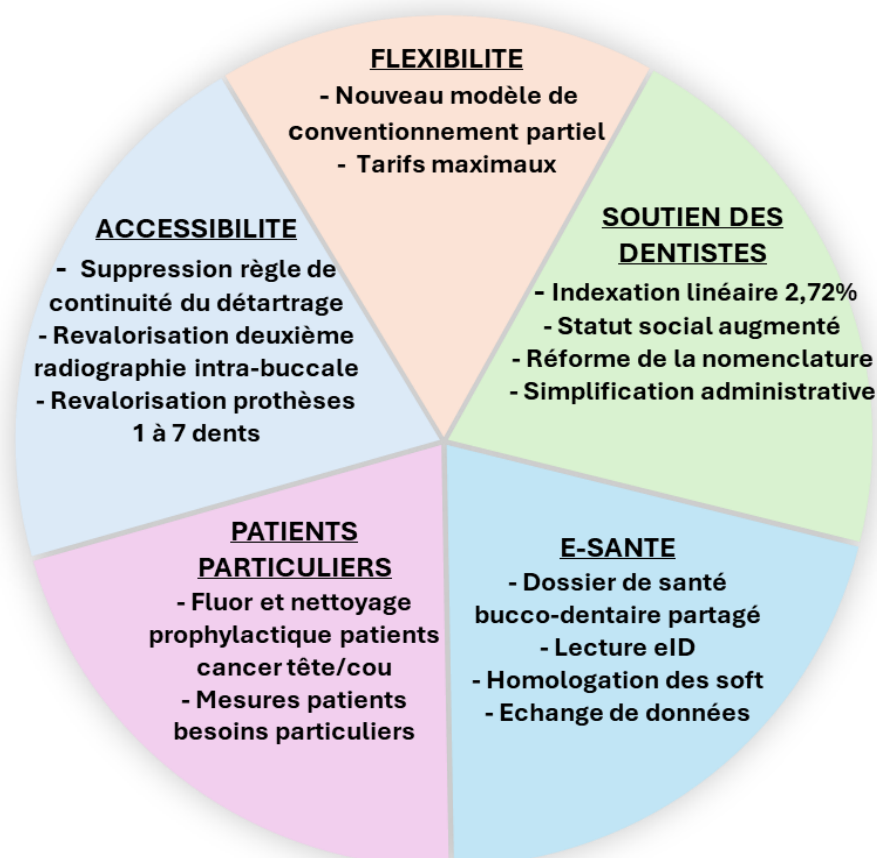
FLEXIBILITE
- Nouveau modèle de conventionnement partiel
- Tarifs maximaux

SOUTIEN DES DENTISTES
- Indexation linéaire 2,72%
- Statut social augmenté
- Réforme de la nomenclature
- Simplification administrative

E-SANTE
- Dossier de santé bucco-dentaire partagé
- Lecture eID
- Homologation des soft
- Echange de données

PATIENTS PARTICULIERS
- Fluor et nettoyage prophylactique patients cancer tête/cou
- Mesures patients besoins particuliers

ACCESSIBILITE
- Suppression règle de continuité du détartrage
- Revalorisation deuxième radiographie intra-buccale
- Revalorisation prothèses 1 à 7 dents